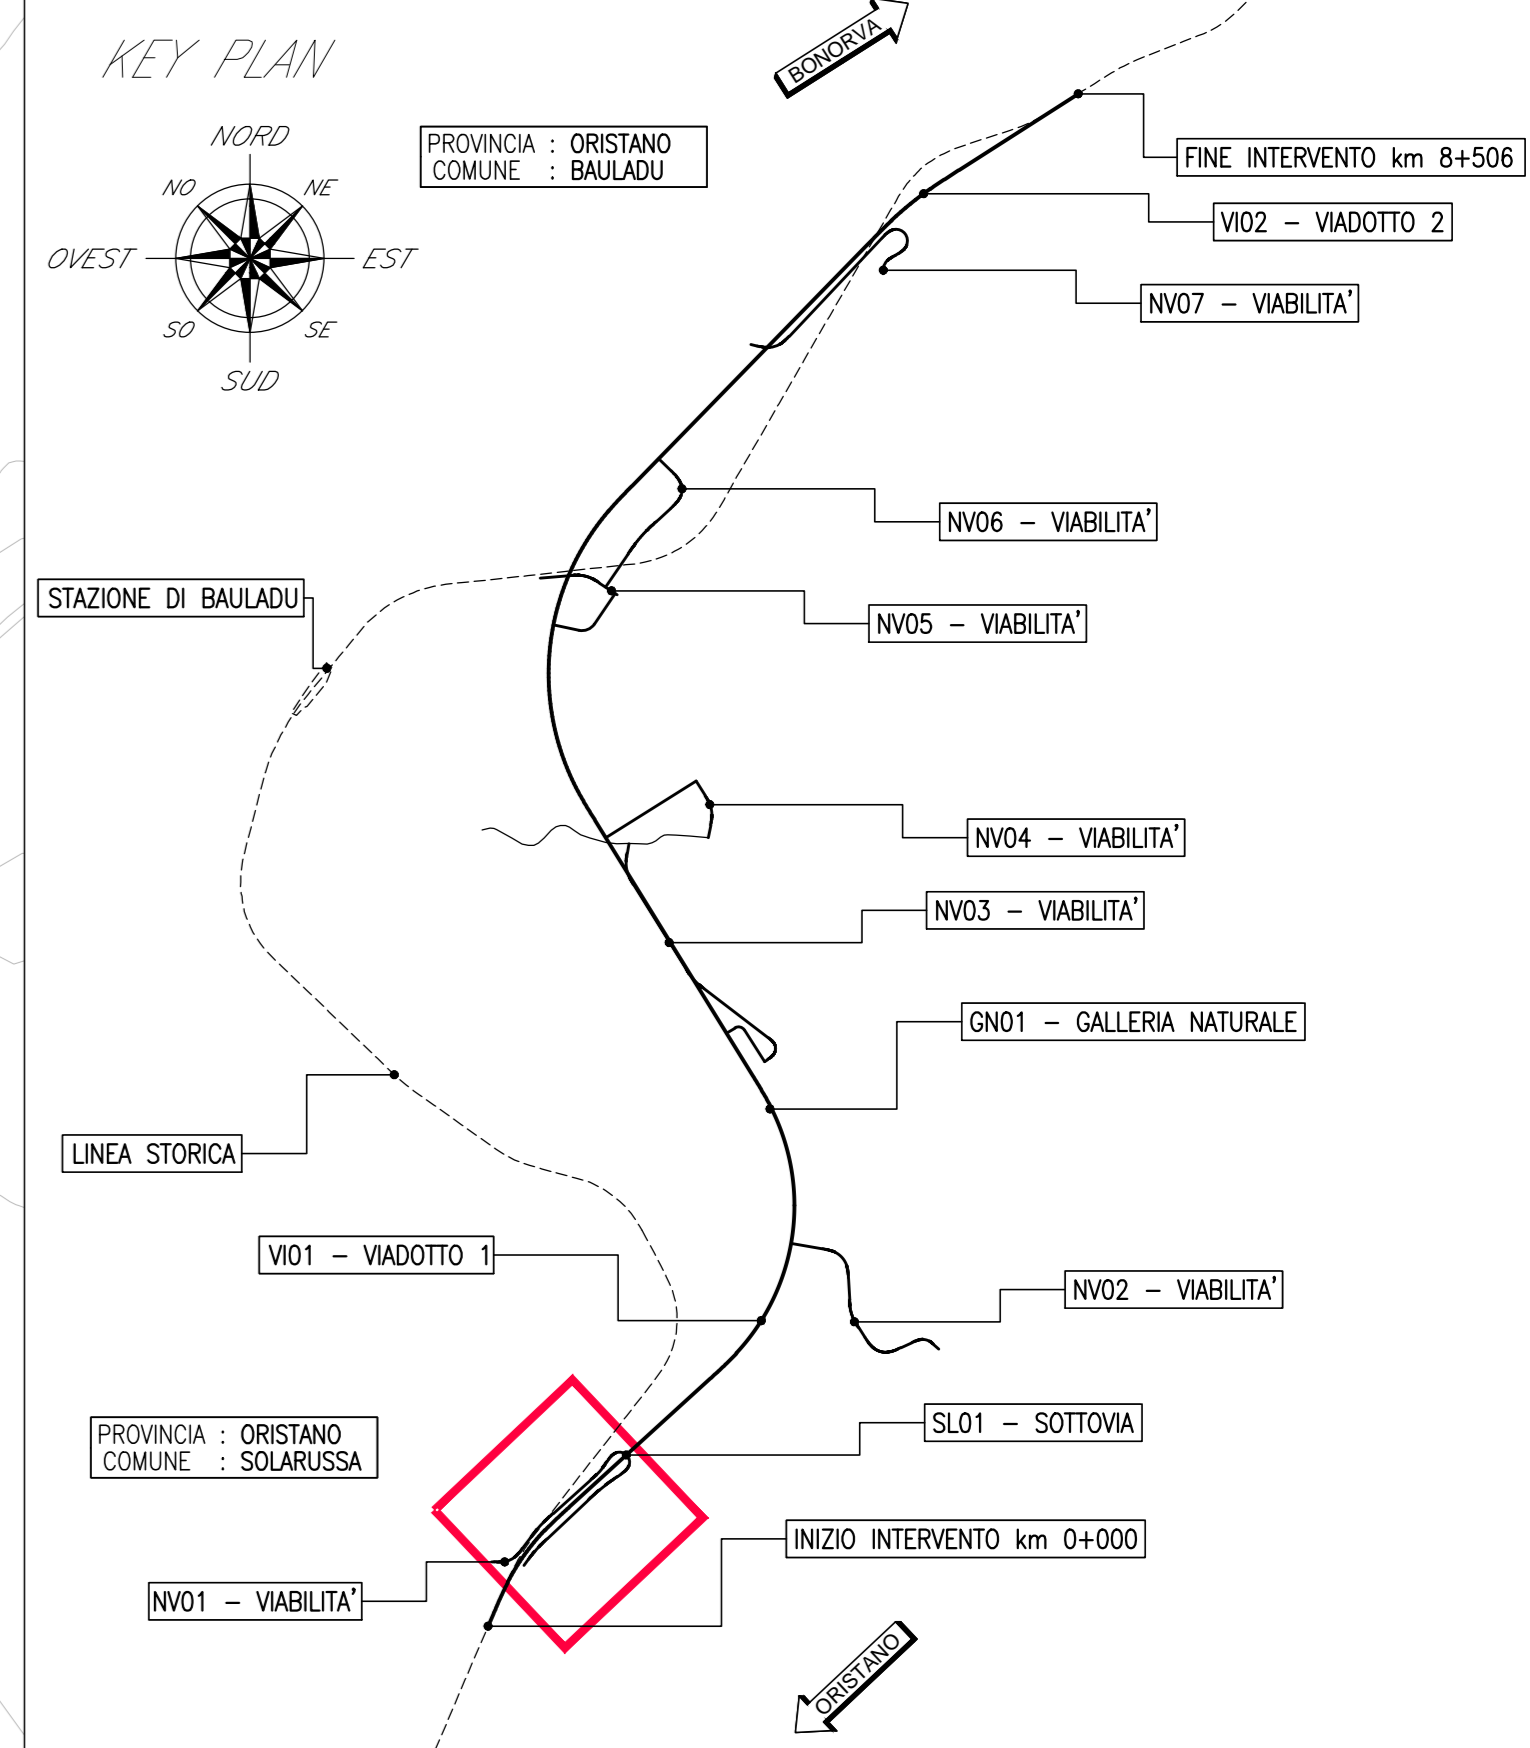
KEY PLAN

NORD
NO
NE
OVEST
EST
SO
SE
SUD

PROVINCIA : ORISTANO
COMUNE : BAULADU

BONORVA

FINE INTERVENTO km 8+506

VI02 – VIADOTTO 2

NV07 – VIABILITA'

NV06 – VIABILITA'

STAZIONE DI BAULADU

NV05 – VIABILITA'

NV04 – VIABILITA'

NV03 – VIABILITA'

GN01 – GALLERIA NATURALE

LINEA STORICA

VI01 – VIADOTTO 1

NV02 – VIABILITA'

SL01 – SOTTOVIA

PROVINCIA : ORISTANO
COMUNE : SOLARUSSA

INIZIO INTERVENTO km 0+000

NV01 – VIABILITA'

ORISTANO